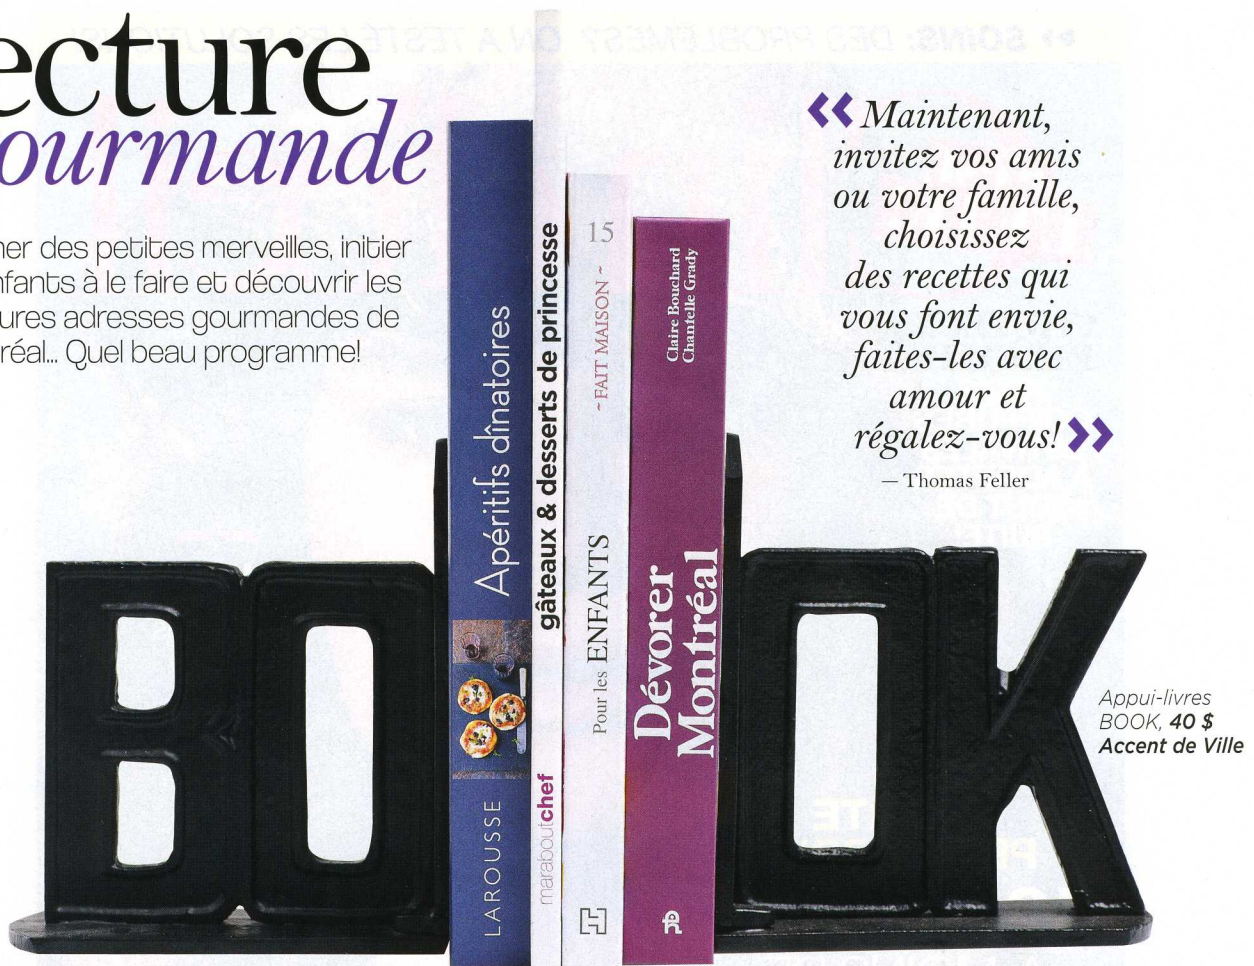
ecture
ourmande

ner des petites merveilles, initier
nfants à le faire et découvrir les
ures adresses gourmandes de
réal... Quel beau programme!

Apéritifs dînatoires
LAROUSSE

gâteaux & desserts de princesse
maraboutchef

15
~ FAIT MAISON ~
Pour les ENFANTS

Claire Bouchard
Chantelle Grady
Dévorer Montréal

BOOK

« Maintenant, invitez vos amis ou votre famille, choisissez des recettes qui vous font envie, faites-les avec amour et régalez-vous! »
— Thomas Feller

Appui-livres BOOK, 40 $
Accent de Ville